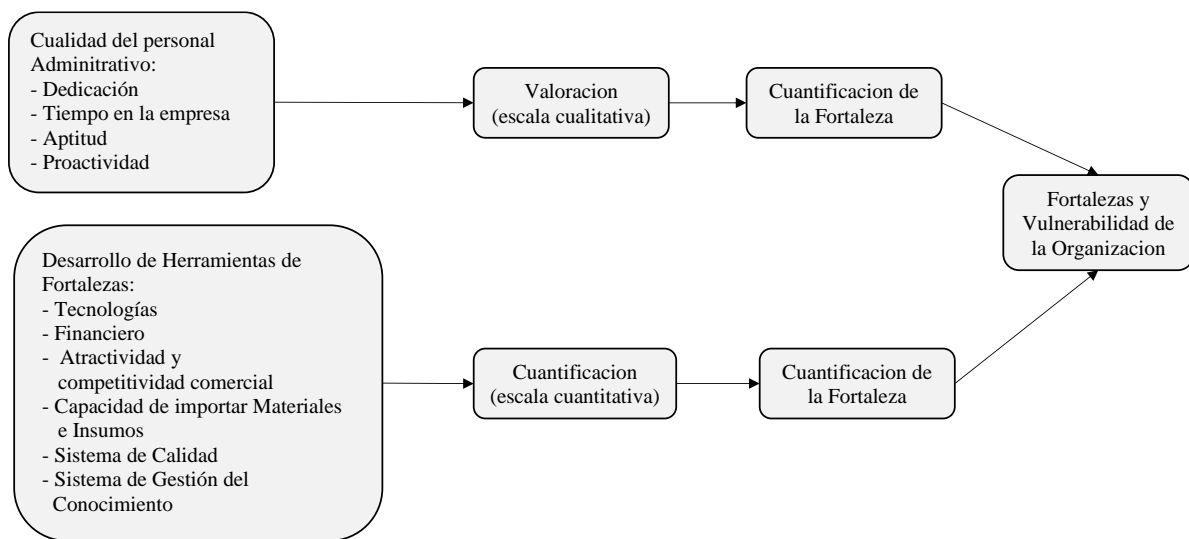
Cualidad del personal Adminitrativo:
- Dedicación
- Tiempo en la empresa
- Aptitud
- Proactividad

Valoracion (escala cualitativa)

Cuantificacion de la Fortaleza

Fortalezas y Vulnerabilidad de la Organizacion

Desarrollo de Herramientas de Fortalezas:
- Tecnologías
- Financiero
- Atractividad y competitividad comercial
- Capacidad de importar Materiales e Insumos
- Sistema de Calidad
- Sistema de Gestión del Conocimiento

Cuantificacion (escala cuantitativa)

Cuantificacion de la Fortaleza